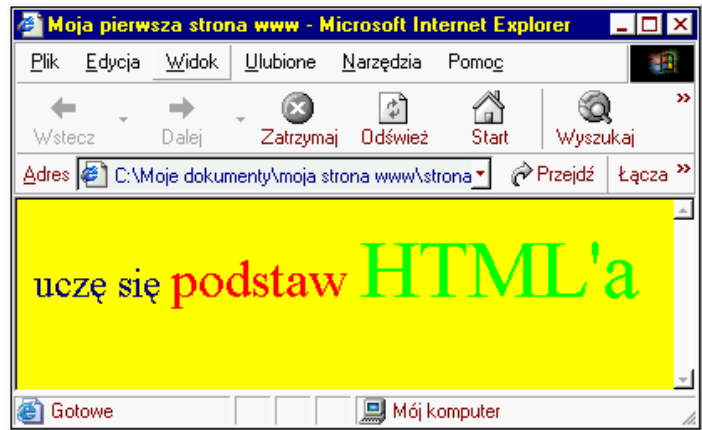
Moja pierwsza strona www - Microsoft Internet Explorer

Plik Edycja Widok Ulubione Narzędzia Pomoc

Wstecz Dalej Zatrzymaj Odśwież Start Wyszukaj »

Adres C:\Moje dokumenty\moja strona www\strona Przejdź Łącza »

uczę się podstaw HTML'a

Gotowe Mój komputer